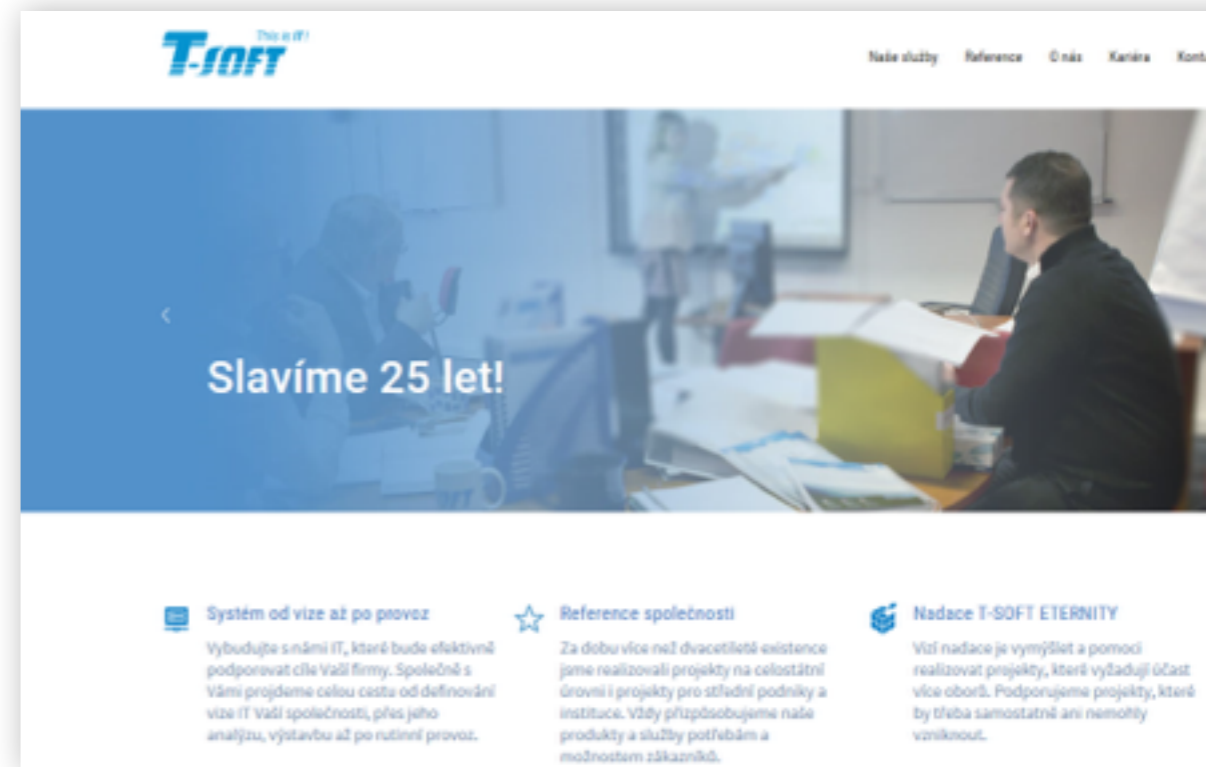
T-SOFT
This is IT!

Naše služby Reference O nás Kariéra Kont

Slavíme 25 let!

Systém od vize až po provoz

Vybudujte s námi IT, které bude efektivně podporovat cíle Vaší firmy. Společně s Vámi projdeme celou cestu od definování vize IT Vaší společnosti, přes jeho analýzu, výstavbu až po rutinní provoz.

Reference společnosti

Za dobu více než dvacetileté existence jsme realizovali projekty na celostátní úrovni i projekty pro střední podniky a instituce. Vždy přizpůsobujeme naše produkty a služby potřebám a možnostem zákazníků.

Nadace T-SOFT ETERNITY

Vizí nadace je vymýšlet a pomoci realizovat projekty, které vyžadují účast více oborů. Podporujeme projekty, které by třeba samostatně ani nemohly vzniknout.